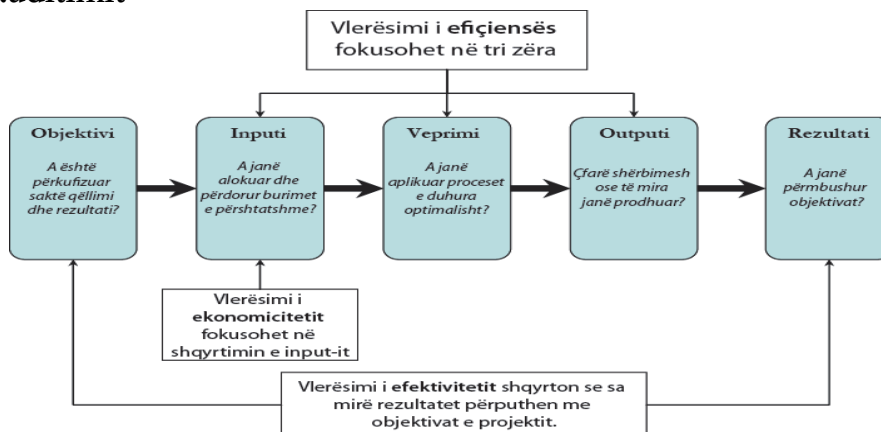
Vlerësimi i eficiensës fokusohet në tri zëra

Objektivi

A është përkufizuar saktë qëllimi dhe rezultati?

Inputi

A janë alokuar dhe përdorur burimet e përshtatshme?

Veprimi

A janë aplikuar proceset e duhura optimalisht?

Outputi

Çfarë shërbimesh ose të mira janë prodhuar?

Rezultati

A janë përmbushur objektivat?

Vlerësimi i ekonomicitetit fokusohet në shqyrtimin e input-it

Vlerësimi i efektivitetit shqyrton se sa mirë rezultatet përputhen me objektivat e projektit.